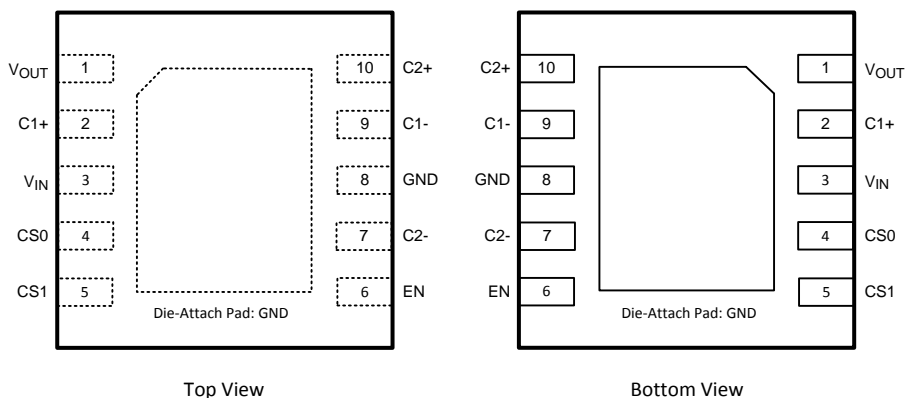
$V_{OUT}$ 1
C1+ 2
$V_{IN}$ 3
CS0 4
CS1 5

10 C2+
9 C1-
8 GND
7 C2-
6 EN

Die-Attach Pad: GND

Top View

C2+ 10
C1- 9
GND 8
C2- 7
EN 6

1 $V_{OUT}$
2 C1+
3 $V_{IN}$
4 CS0
5 CS1

Die-Attach Pad: GND

Bottom View